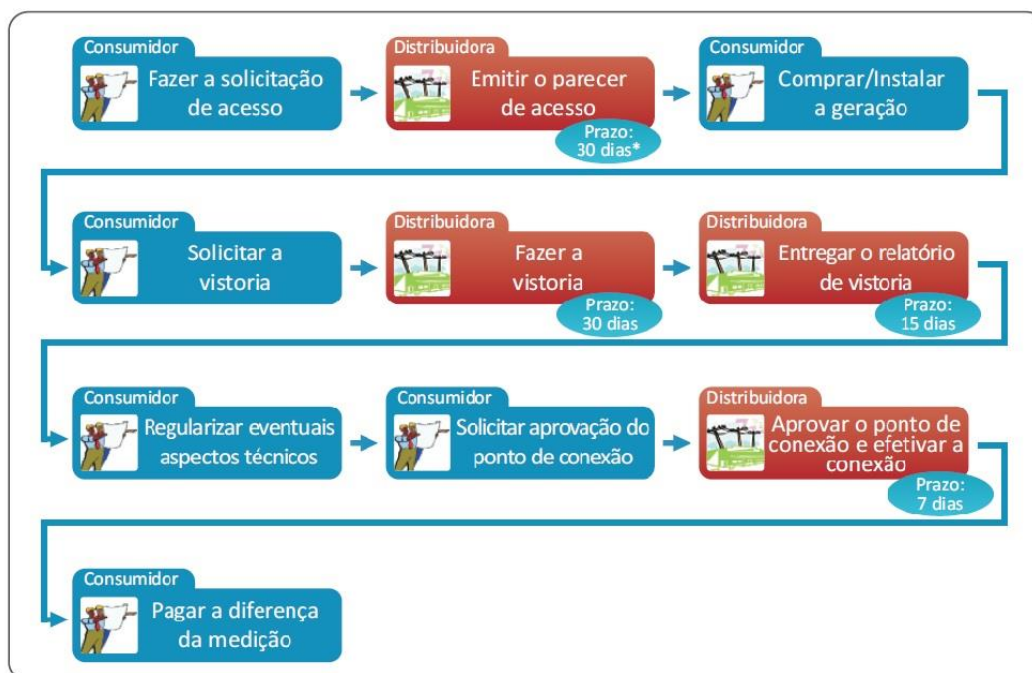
Consumidor
Fazer a solicitação de acesso

Distribuidora
Emitir o parecer de acesso
Prazo: 30 dias*

Consumidor
Comprar/Instalar a geração

Consumidor
Solicitar a vistoria

Distribuidora
Fazer a vistoria
Prazo: 30 dias

Distribuidora
Entregar o relatório de vistoria
Prazo: 15 dias

Consumidor
Regularizar eventuais aspectos técnicos

Consumidor
Solicitar aprovação do ponto de conexão

Distribuidora
Aprovar o ponto de conexão e efetivar a conexão
Prazo: 7 dias

Consumidor
Pagar a diferença da medição